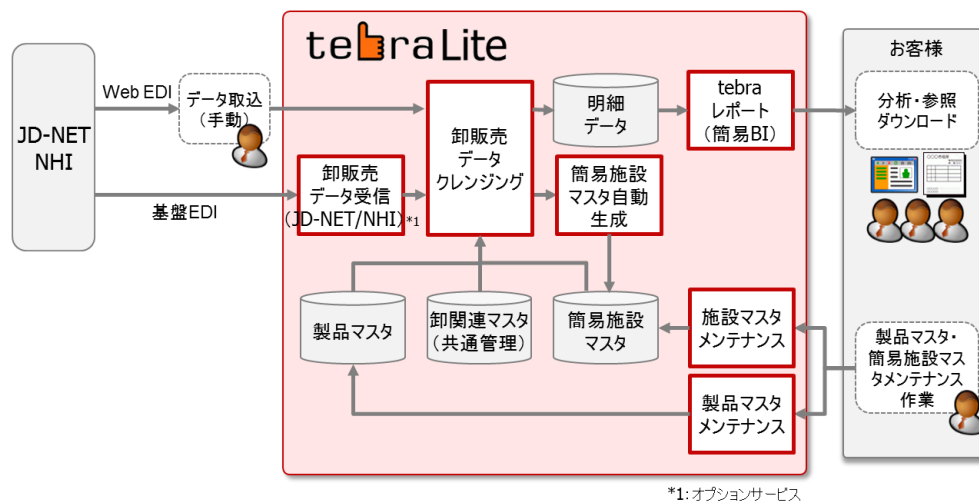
tebraLite

お客様

JD-NET
NHI

Web EDI

データ取込
（手動）

基盤EDI

卸販売
データ受信
（JD-NET/NHI）*1

卸販売
データ
クレンジング

明細
データ

tebra
レポート
（簡易BI）

分析・参照
ダウンロード

簡易施設
マスタ自動
生成

製品マスタ

卸関連マスタ
（共通管理）

簡易施設
マスタ

施設マスタ
メンテナンス

製品マスタ
メンテナンス

製品マスタ・
簡易施設マス
タメンテナンス
作業

*1: オプションサービス